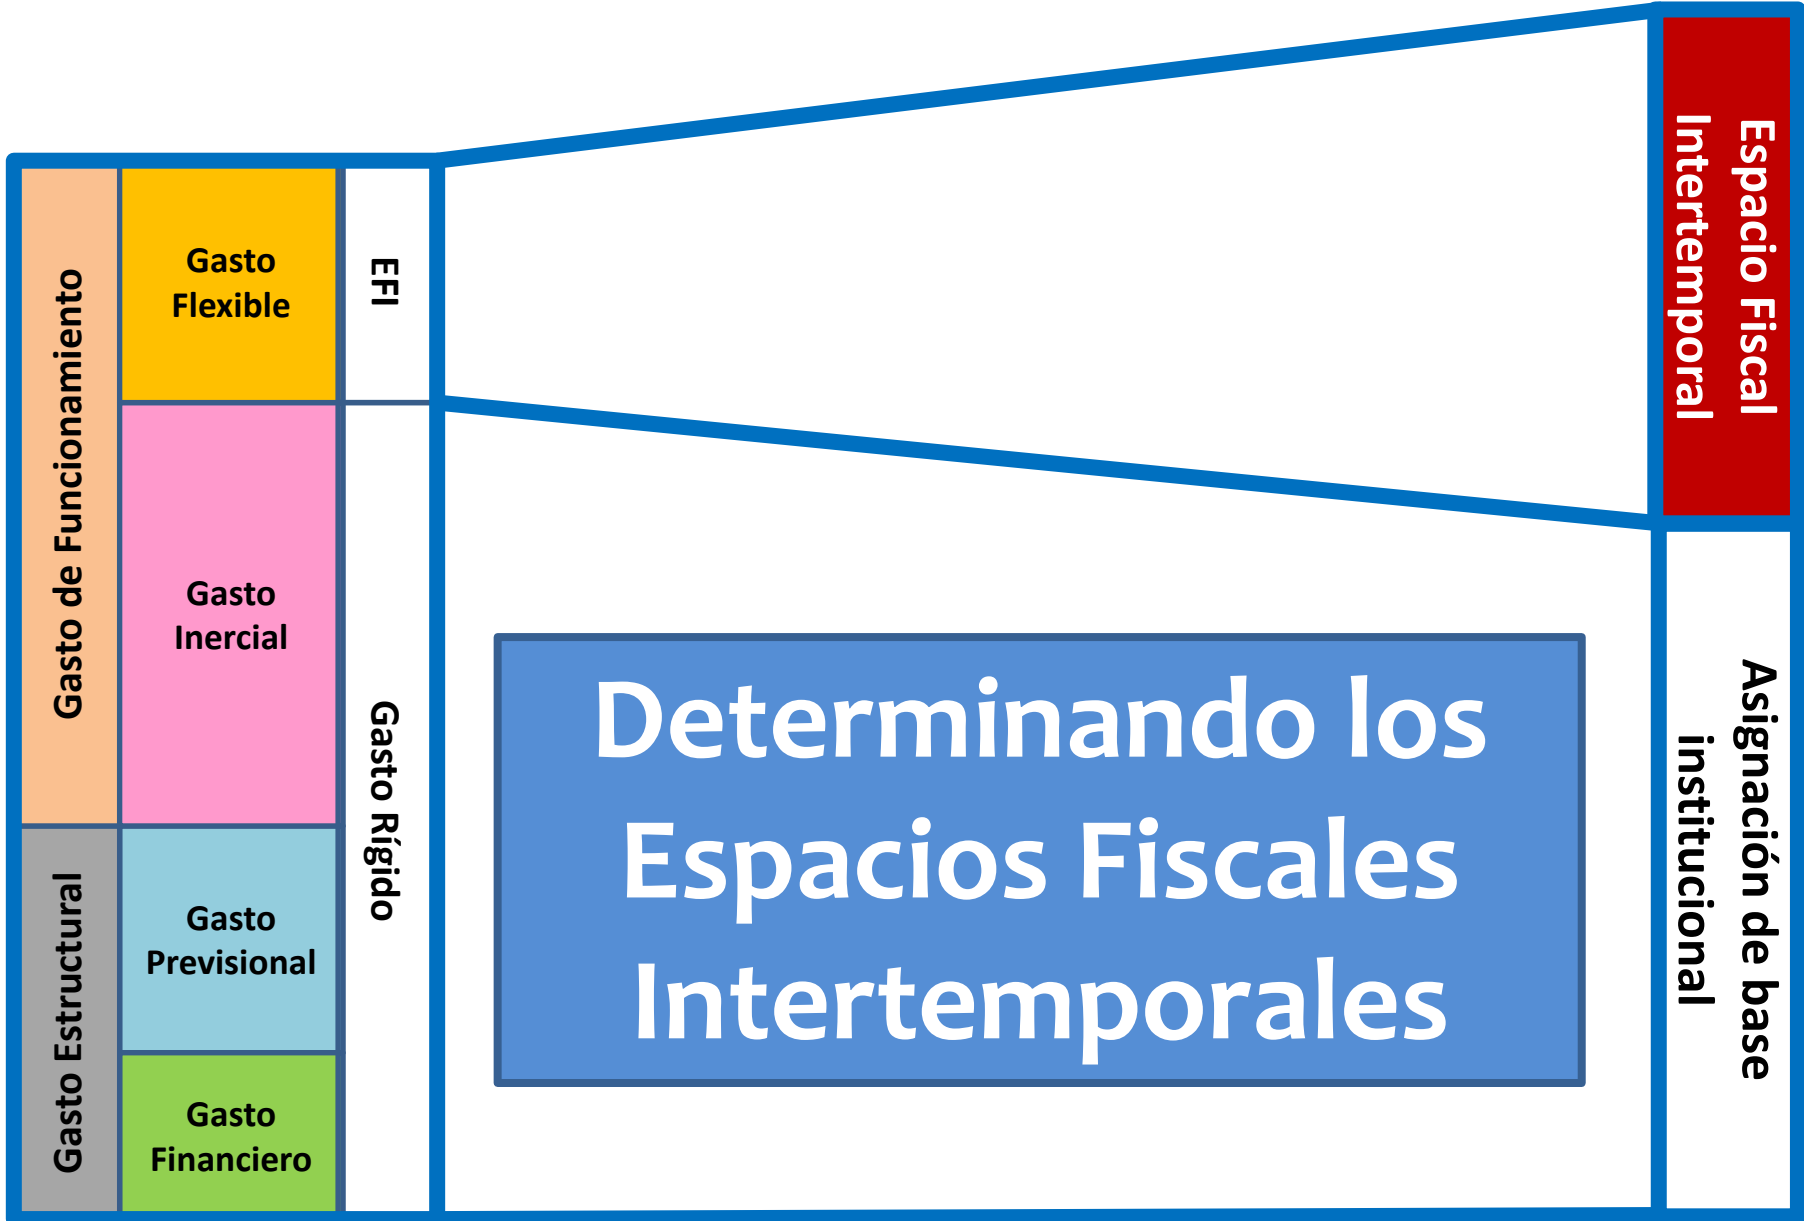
Gasto de Funcionamiento

Gasto Estructural

Gasto Flexible

Gasto Inercial

Gasto Previsional

Gasto Financiero

EFI

Gasto Rígido

Determinando los Espacios Fiscales Intertemporales

Espacio Fiscal Intertemporal

Asignación de base institucional